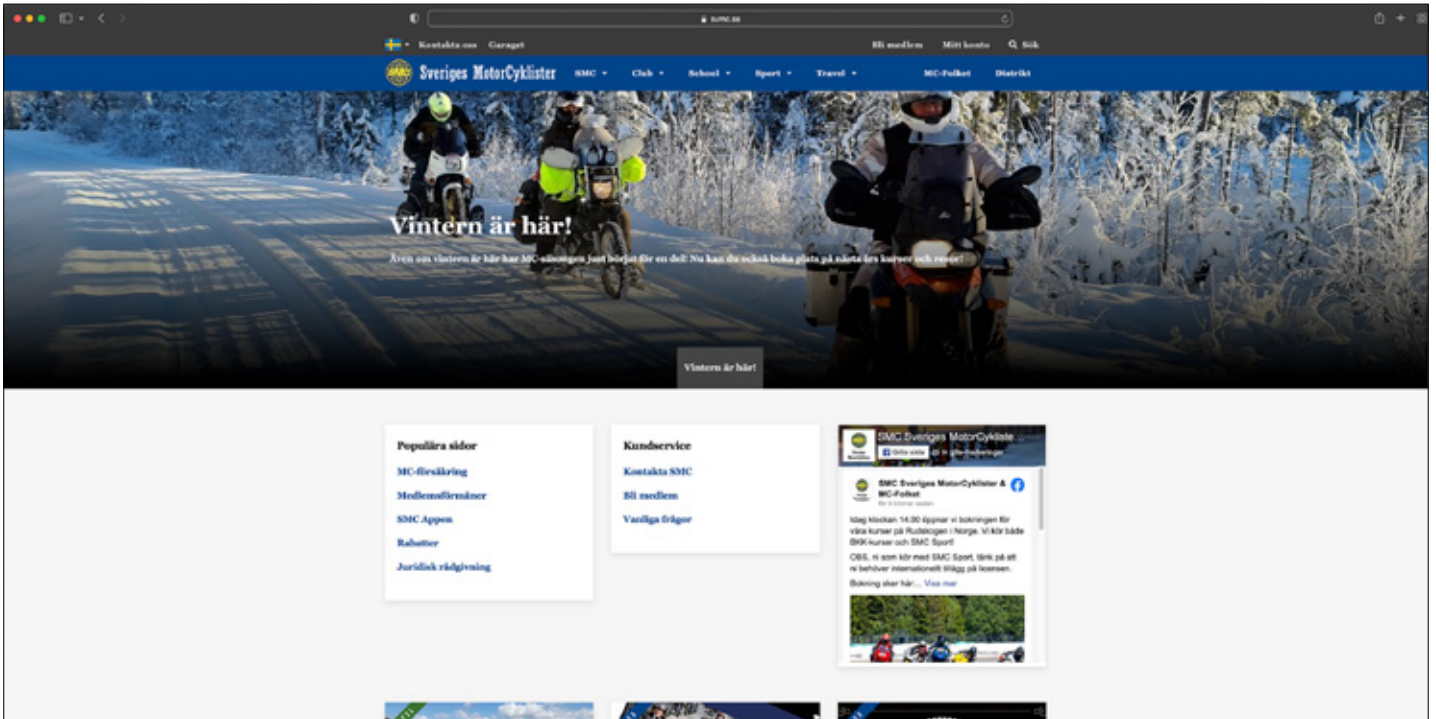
svmc.se

Kontakta oss Garaget

Bli medlem Mitt konto Sök

Sveriges MotorCyklister

SMC Club School Sport Travel MC-Folket Distrikt

Vintern är här!

Även om vintern är här har MC-säsongen just börjat för en del! Nu kan du också boka plats på nästa års kurser och resor!

Vintern är här!

Populära sidor

MC-försäkring

Medlemsförmåner

SMC Appen

Rabatter

Juridisk rådgivning

Kundservice

Kontakta SMC

Bli medlem

Vanliga frågor

SMC Sveriges MotorCykliste...

Gilla sidan

SMC Sveriges MotorCyklister & MC-Folket

Idag klockan 14.00 öppnar vi bokningen för våra kurser på Rudskogen i Norge. Vi kör både BKK-kurser och SMC Sport!

OBS, ni som kör med SMC Sport, tänk på att ni behöver internationellt tillägg på licensen.

Bokning sker här:... Visa mer